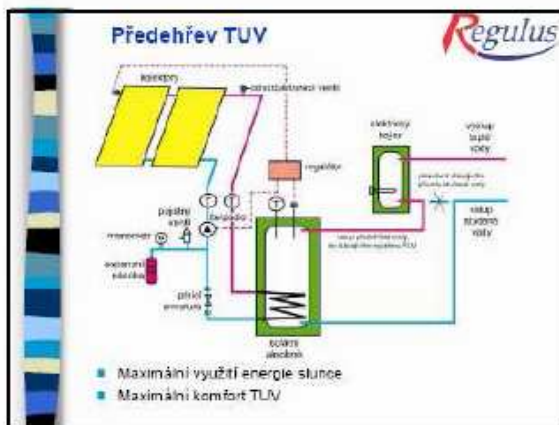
Předehřev TUV

Regulus

kolektory

odvzdušňovací ventil

elektrický bojler

výstup teplé vody

regulátor

pojistný ventil

čerpadlo

vstup studené vody

manometr

expanzní nádoba

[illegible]

solární zásobník

Maximální využití energie slunce

Maximální komfort TUV